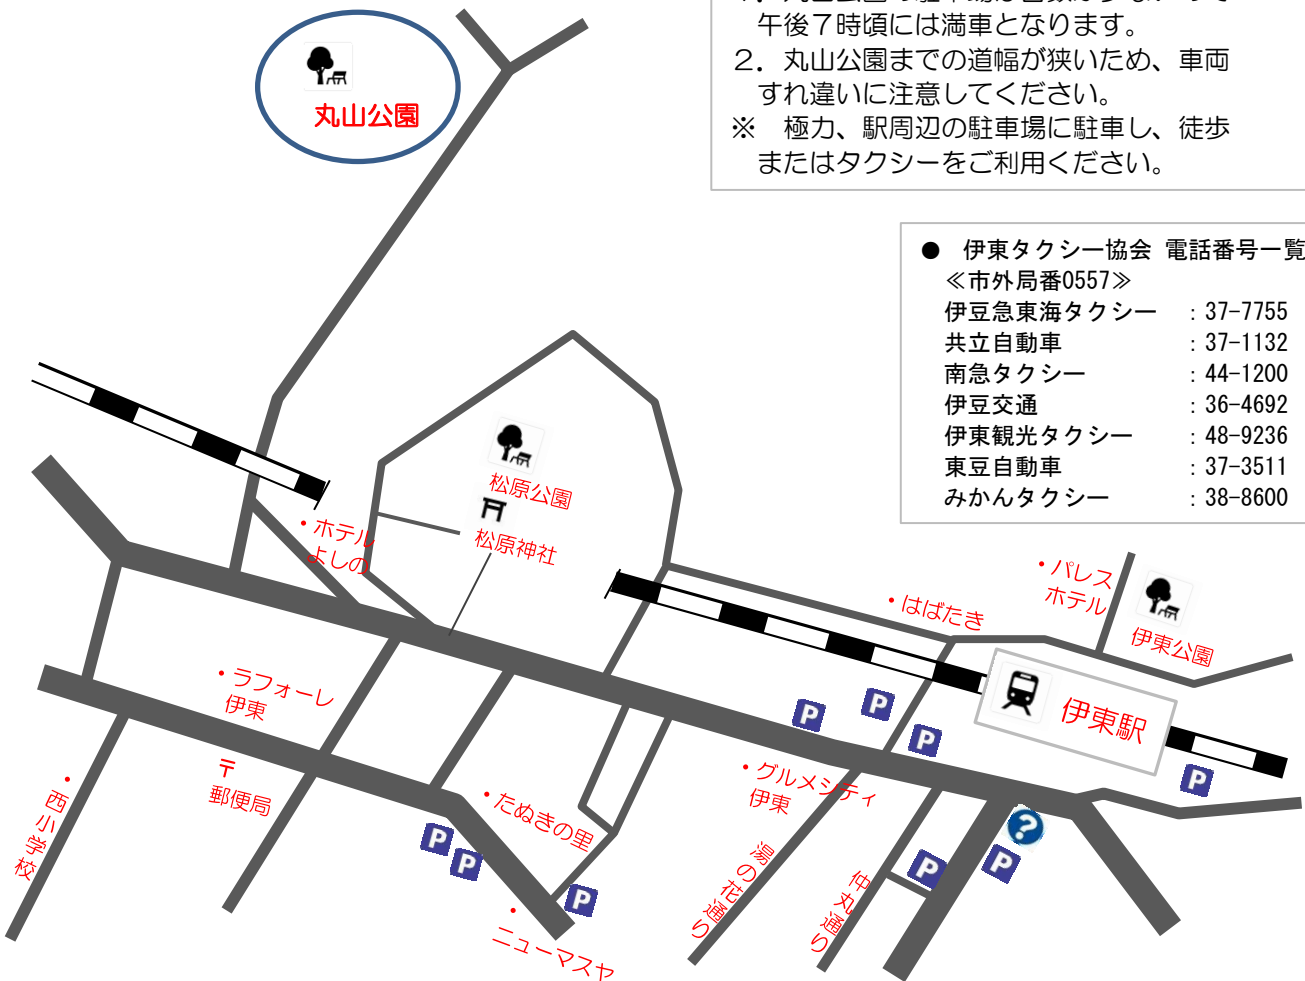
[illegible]
午後7時頃には満車となります。
2．丸山公園までの道幅が狭いため、車両すれ違いに注意してください。
※　極力、駅周辺の駐車場に駐車し、徒歩またはタクシーをご利用ください。

●　伊東タクシー協会 電話番号一覧
≪市外局番0557≫
| | |
|---|---|
| 伊豆急東海タクシー | ：37-7755 |
| 共立自動車 | ：37-1132 |
| 南急タクシー | ：44-1200 |
| 伊豆交通 | ：36-4692 |
| 伊東観光タクシー | ：48-9236 |
| 東豆自動車 | ：37-3511 |
| みかんタクシー | ：38-8600 |

丸山公園

松原公園

松原神社

・ホテル よしの

・パレス ホテル

伊東公園

・はばたき

伊東駅

・ラフォーレ 伊東

〒 郵便局

・西小学校

・たぬきの里

・グルメシティ 伊東

湯の花通り

中央通り

・ニューマスヤ

P
P
P
P
P
P
P
P
P
?